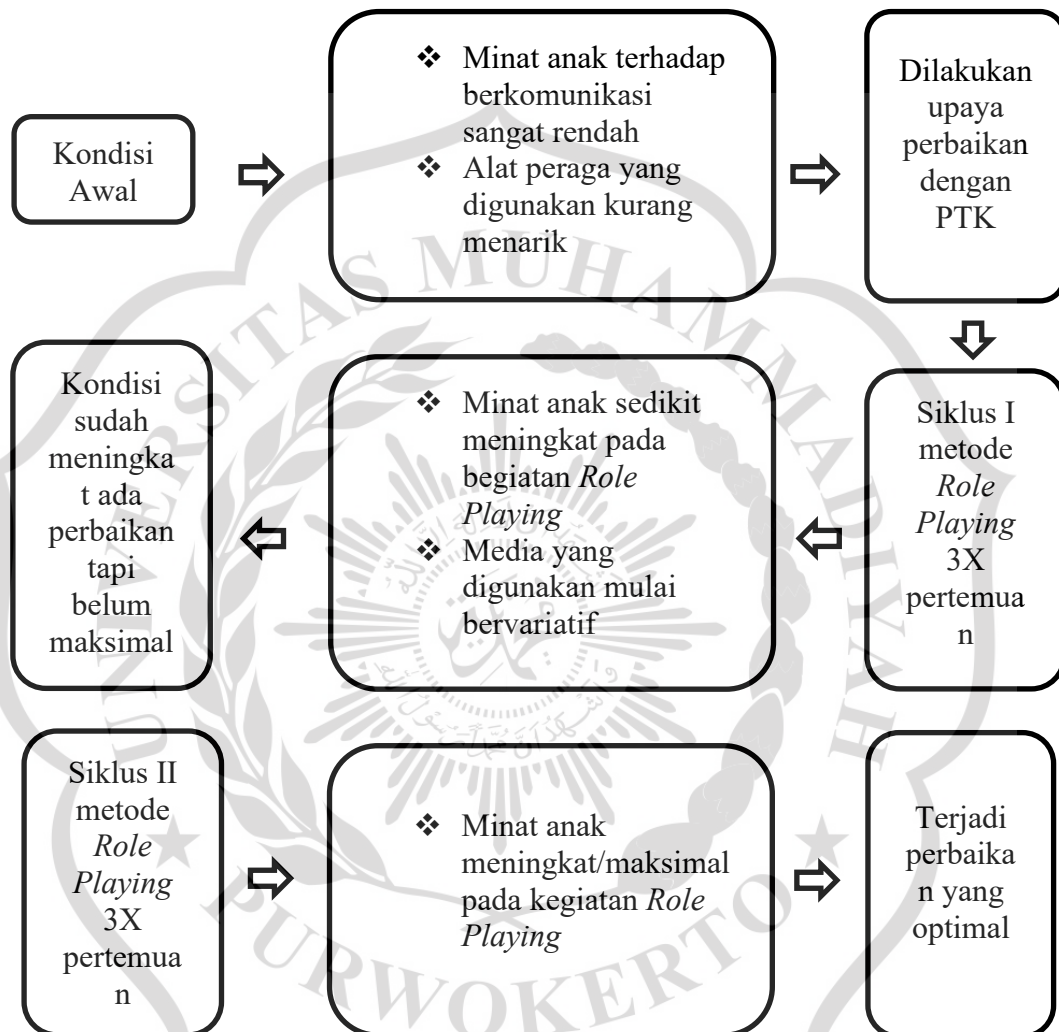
Kondisi Awal

❖ Minat anak terhadap berkomunikasi sangat rendah
❖ Alat peraga yang digunakan kurang menarik

Dilakukan upaya perbaikan dengan PTK

Siklus I metode *Role Playing* 3X pertemuan

❖ Minat anak sedikit meningkat pada begiatan *Role Playing*
❖ Media yang digunakan mulai bervariatif

Kondisi sudah meningkat ada perbaikan tapi belum maksimal

Siklus II metode *Role Playing* 3X pertemuan

❖ Minat anak meningkat/maksimal pada kegiatan *Role Playing*

Terjadi perbaikan yang optimal

UNIVERSITAS MUHAMMADIYAH PURWOKERTO